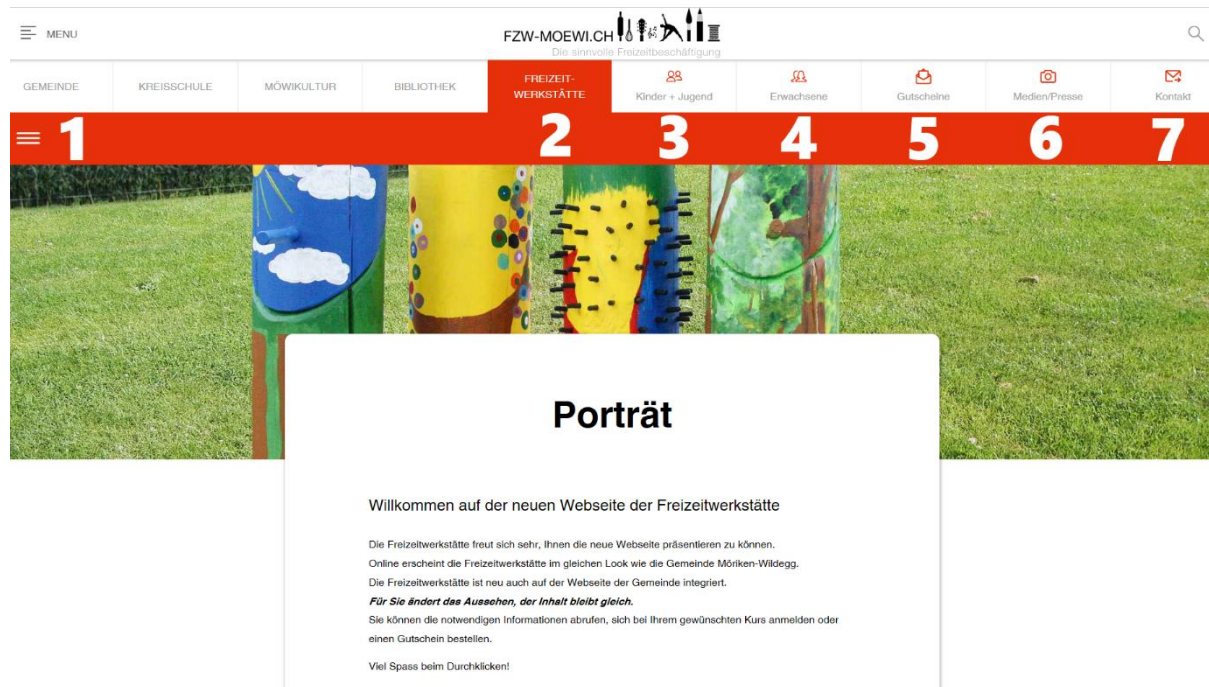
MENU

FZW-MOEWI.CH
Die sinnvolle Freizeitbeschäftigung

GEMEINDE KREISSCHULE MÖWIKULTUR BIBLIOTHEK FREIZEIT-WERKSTÄTTE Kinder + Jugend Erwachsene Gutscheine Medien/Presse Kontakt

1 2 3 4 5 6 7

Porträt

Willkommen auf der neuen Webseite der Freizeitwerkstätte

Die Freizeitwerkstätte freut sich sehr, Ihnen die neue Webseite präsentieren zu können.
Online erscheint die Freizeitwerkstätte im gleichen Look wie die Gemeinde Möriken-Wildegg.
Die Freizeitwerkstätte ist neu auch auf der Webseite der Gemeinde integriert.
*Für Sie ändert das Aussehen, der Inhalt bleibt gleich.*
Sie können die notwendigen Informationen abrufen, sich bei Ihrem gewünschten Kurs anmelden oder einen Gutschein bestellen.

Viel Spass beim Durchklicken!